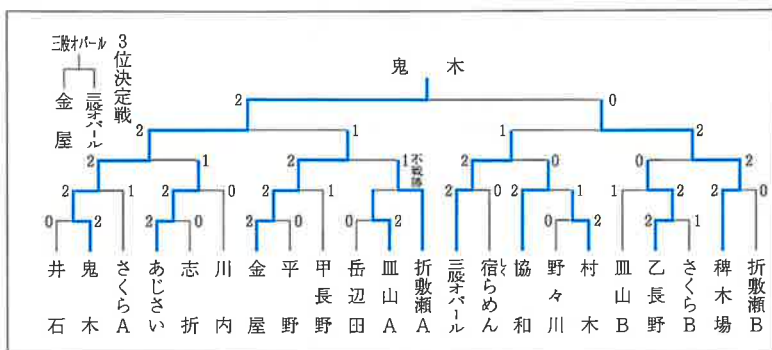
三股オバール 3位決定戦

金屋

三股オバール

鬼木

2 0

2 1 1 2

2 1 2 1 不戦勝 2 0 0 2

2 1 2 0 2 0 0 2 2 0 1 2 2 0

0 2 2 0 0 2 0 2 0 1 2 1

井石
鬼木
さくらA
あじさい
志折
川内
金屋
平野
甲長野
岳辺田
皿山A
折敷瀬A
三股オバール
宿らめんく
協和
野々川
村木
皿山B
乙長野
さくらB
稗木場
折敷瀬B